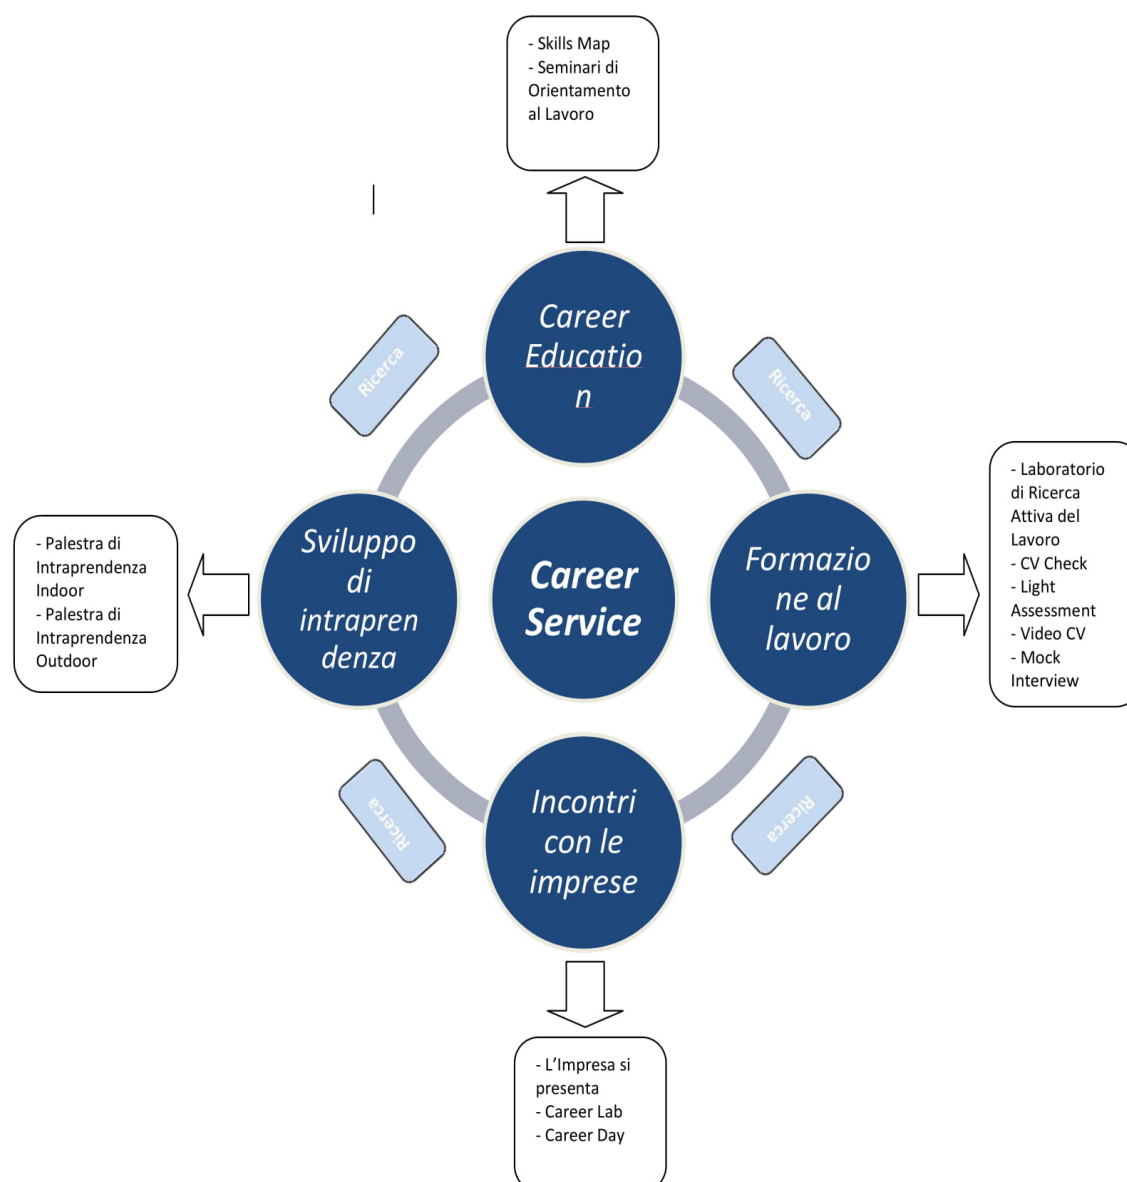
- Skills Map
- Seminari di Orientamento al Lavoro

Career Education

Ricerca

Ricerca

- Palestra di Intraprendenza Indoor
- Palestra di Intraprendenza Outdoor

Sviluppo di intraprendenza

Career Service

Formazione al lavoro

- Laboratorio di Ricerca Attiva del Lavoro
- CV Check
- Light Assessment
- Video CV
- Mock Interview

Ricerca

Ricerca

Incontri con le imprese

- L'Impresa si presenta
- Career Lab
- Career Day